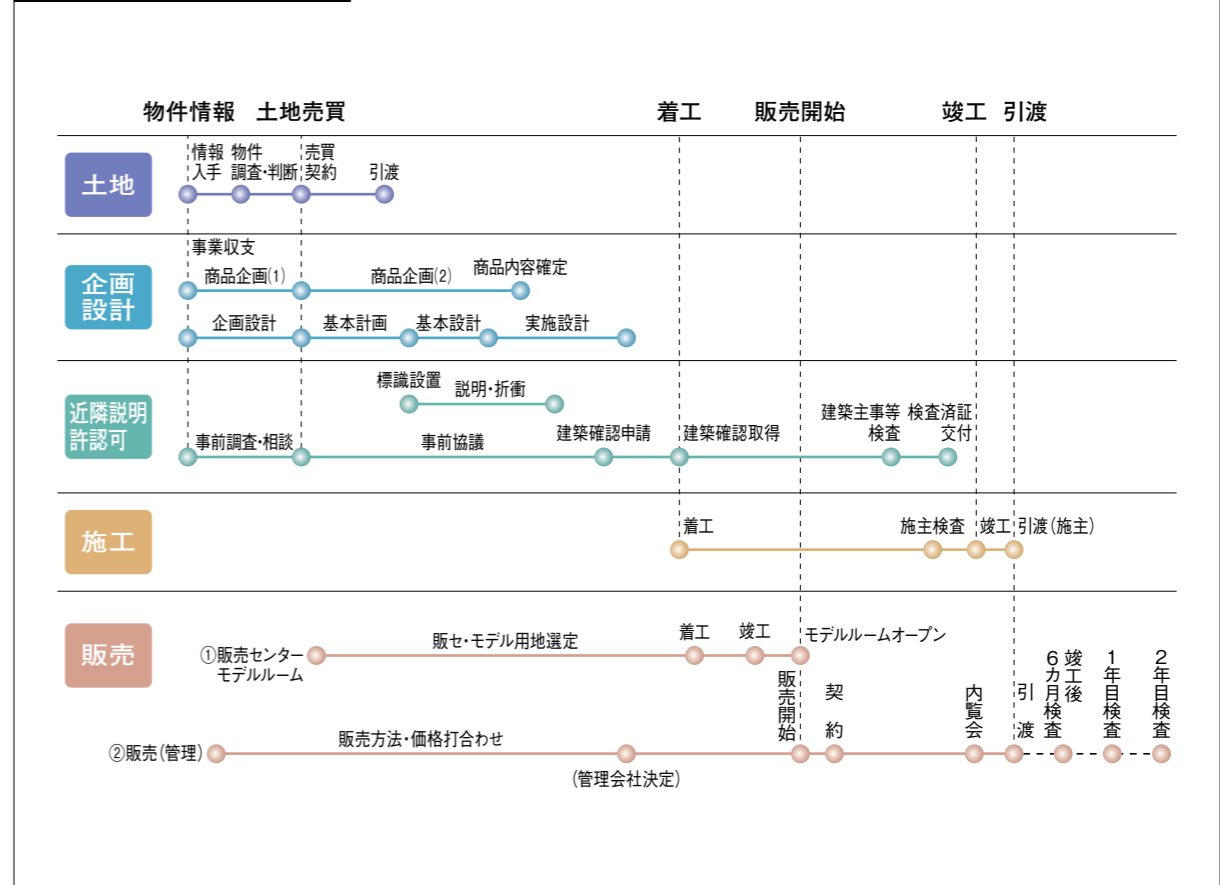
物件情報　土地売買　着工　販売開始　竣工　引渡

土地
情報入手　物件調査・判断　売買契約　引渡

企画設計
事業収支
商品企画(1)　商品企画(2)　商品内容確定
企画設計　基本計画　基本設計　実施設計

近隣説明許認可
標識設置　説明・折衝
事前調査・相談　事前協議　建築確認申請　建築確認取得　建築主事等検査　検査済証交付

施工
着工　施主検査　竣工　引渡(施主)

販売
①販売センターモデルルーム　販セ・モデル用地選定　着工　竣工　モデルルームオープン
販売開始　契約　内覧会　引渡　6カ月検査　竣工後　1年目検査　2年目検査
②販売(管理)　販売方法・価格打合わせ　(管理会社決定)